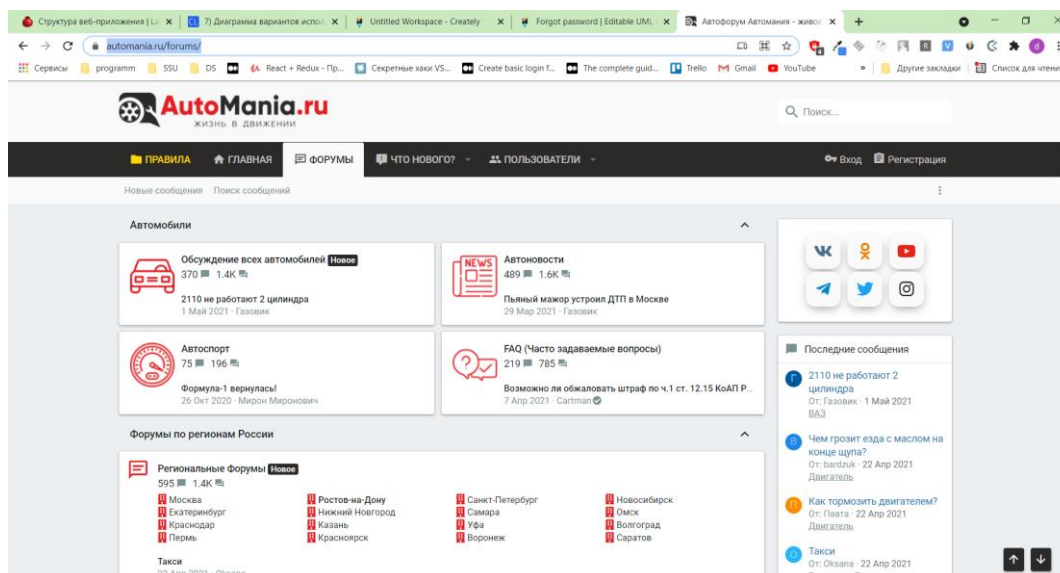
Структура веб-приложения | L × 7) Диаграмма вариантов испо × Untitled Workspace - Creately × Forgot password | Editable UML × Автофорум Автомания - живо × +

automania.ru/forums/

Сервисы programm SSU DS React + Redux - Пр... Секретные хаки VS... Create basic login f... The complete guid... Trello Gmail YouTube » Другие закладки Список для чтения

AutoMania.ru
жизнь в движении

Поиск...

ПРАВИЛА ГЛАВНАЯ ФОРУМЫ ЧТО НОВОГО? ПОЛЬЗОВАТЕЛИ Вход Регистрация

Новые сообщения Поиск сообщений

Автомобили

Обсуждение всех автомобилей Новое
370 1.4K
2110 не работают 2 цилиндра
1 Май 2021 · Газовик

NEWS
Автоновости
489 1.6K
Пьяный мажор устроил ДТП в Москве
29 Мар 2021 · Газовик

Автоспорт
75 196
Формула-1 вернулась!
26 Окт 2020 · Мирон Миронович

FAQ (Часто задаваемые вопросы)
219 785
Возможно ли обжаловать штраф по ч.1 ст. 12.15 КоАП Р...
7 Апр 2021 · Cartman

Форумы по регионам России

Региональные Форумы Новое
595 1.4K

Москва
Екатеринбург
Краснодар
Пермь

Ростов-на-Дону
Нижний Новгород
Казань
Красноярск

Санкт-Петербург
Самара
Уфа
Воронеж

Новосибирск
Омск
Волгоград
Саратов

Такси
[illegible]

Последние сообщения

2110 не работают 2 цилиндра
От: Газовик · 1 Май 2021
ВАЗ

Чем грозит езда с маслом на конце щупа?
От: bardzuk · 22 Апр 2021
Двигатель

Как тормозить двигателем?
От: Паата · 22 Апр 2021
Двигатель

Такси
От: Oksana · 22 Апр 2021